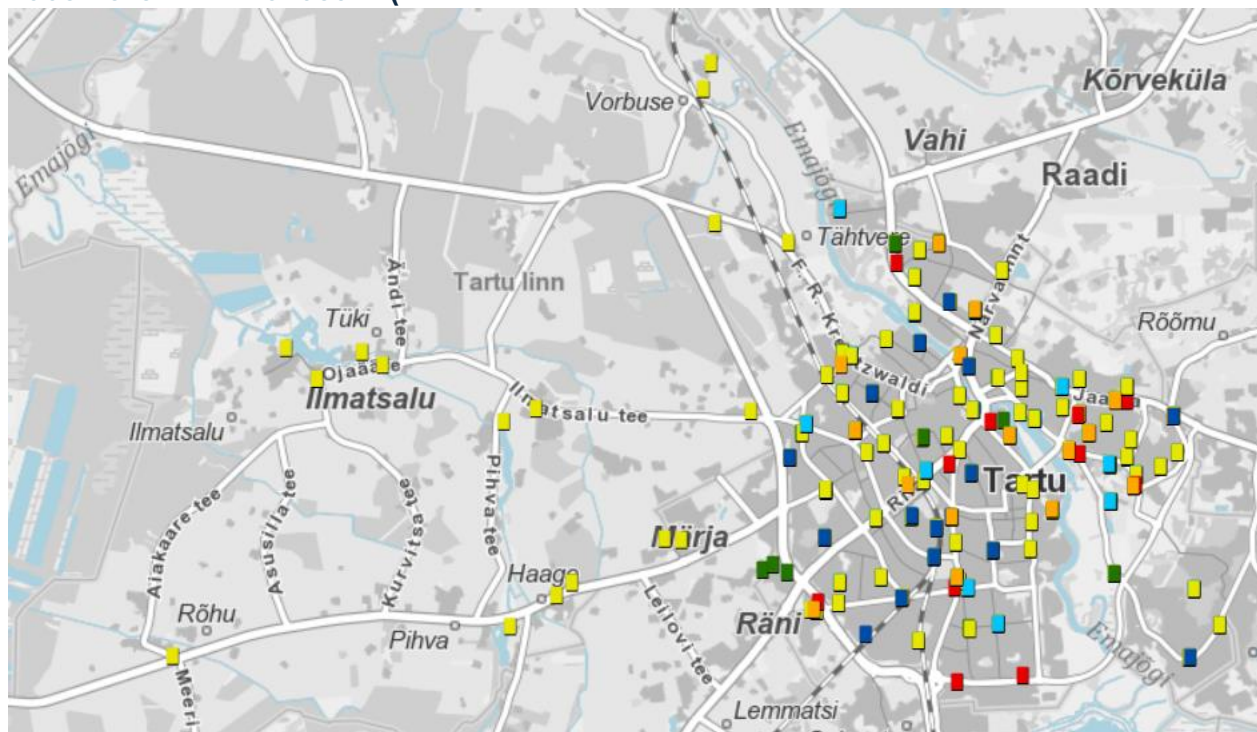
Vorbuse
Kõrveküla
Emajõgi
Vahi
Raadi
Emajõgi
Tähtvere
Tartu linn
Andi-tee
F.-R.-Kreutzwaldi
Narva mnt
Tüki
Rõõmu
Ojaääre
Ilmatsalu
Ilmatsalu-tee
Jaama
Ilmatsalu
Tartu
Aiakaare-tee
Asusilla-tee
Kurvitsa-tee
Pihva-tee
Riia
Mõrja
Haage
Rõhu
Leilovi-tee
Räni
Pihva
Emajõgi
Meeri
Lemmatsi